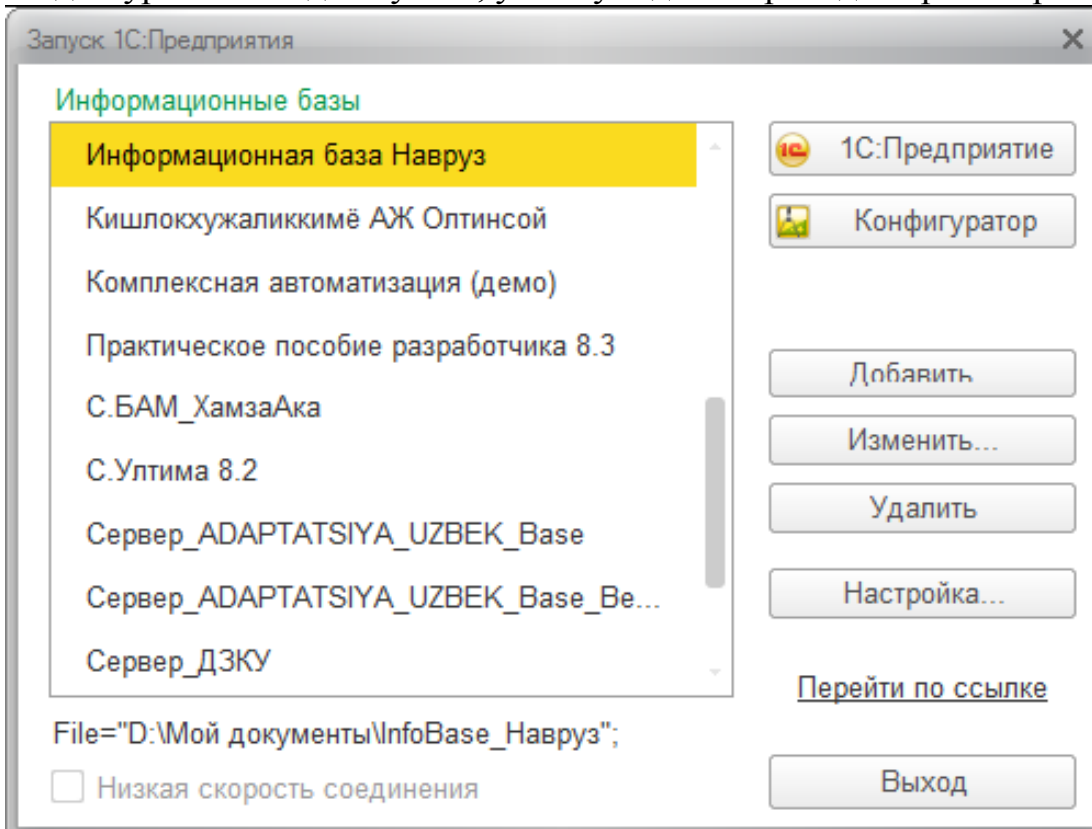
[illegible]

Запуск 1С:Предприятия

Информационные базы

Информационная база Навруз

Кишлокхужаликкимё АЖ Олтинсой

Комплексная автоматизация (демо)

Практическое пособие разработчика 8.3

С.БАМ_ХамзаАка

С.Ултима 8.2

Сервер_ADAPTATSIYA_UZBEK_Base

Сервер_ADAPTATSIYA_UZBEK_Base_Be...

Сервер_ДЗКУ

1С:Предприятие

Конфигуратор

Добавить

Изменить...

Удалить

Настройка...

Перейти по ссылке

File="D:\Мой документы\InfoBase_Навруз";

Низкая скорость соединения

Выход